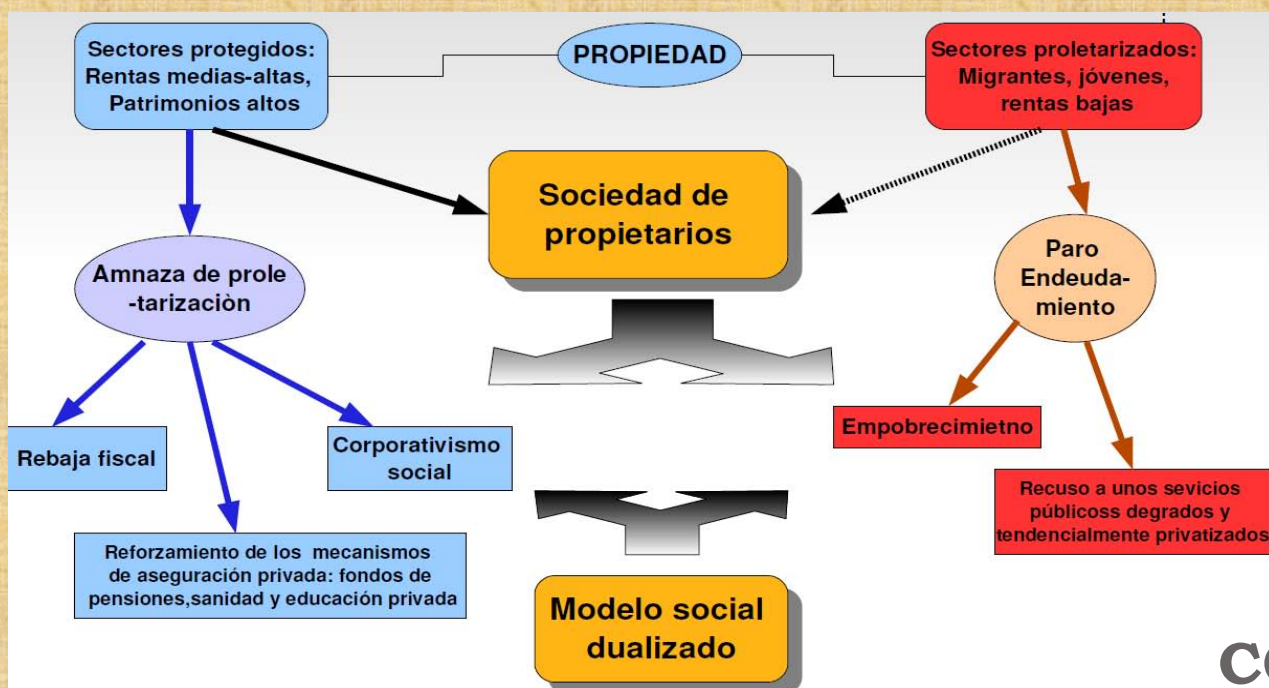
Sectores protegidos: Rentas medias-altas, Patrimonios altos

PROPIEDAD

Sectores proletarizados: Migrantes, jóvenes, rentas bajas

Sociedad de propietarios

Amnaza de prole -tarizaciòn

Paro Endeuda-miento

Rebaja fiscal

Corporativismo social

Empobrecimietno

Recuso a unos sevicios públicoss degrados y tendencialmente privatizados

Reforzamiento de los mecanismos de aseguración privada: fondos de pensiones,sanidad y educación privada

Modelo social dualizado

C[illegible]